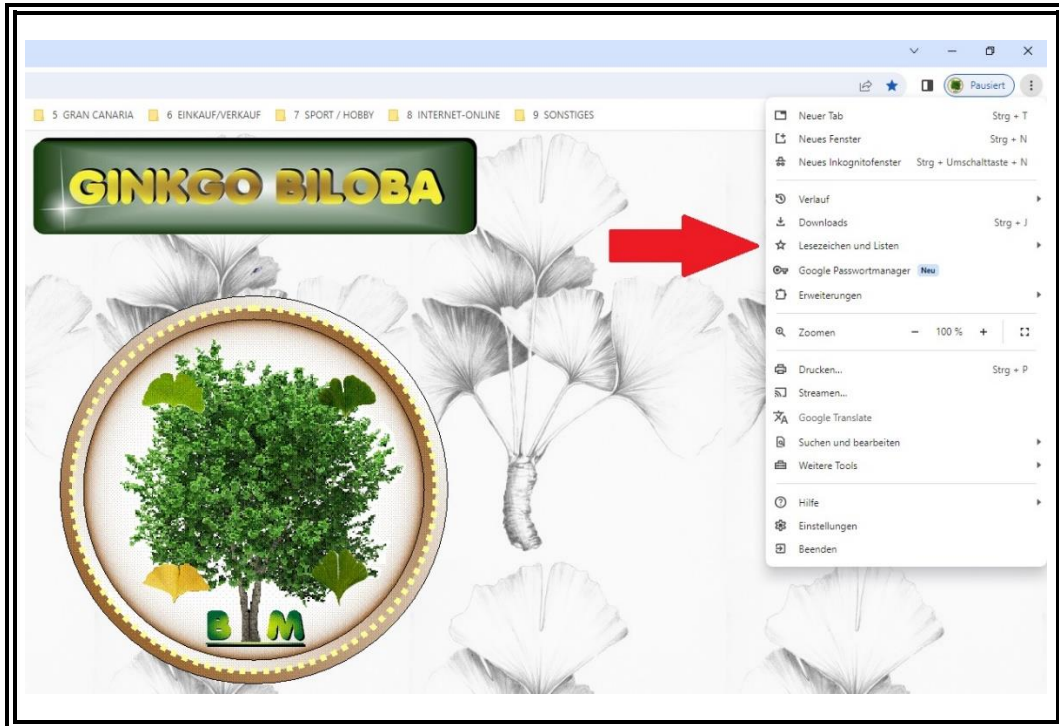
Pausiert

5 GRAN CANARIA 6 EINKAUF/VERKAUF 7 SPORT / HOBBY 8 INTERNET-ONLINE 9 SONSTIGES

GINKGO BILOBA

B M

Neuer Tab Strg + T
Neues Fenster Strg + N
Neues Inkognitofenster Strg + Umschalttaste + N

Verlauf
Downloads Strg + J
Lesezeichen und Listen
Google Passwortmanager Neu
Erweiterungen

Zoomen − 100 % +

Drucken... Strg + P
Streamen...
Google Translate
Suchen und bearbeiten
Weitere Tools

Hilfe
Einstellungen
Beenden